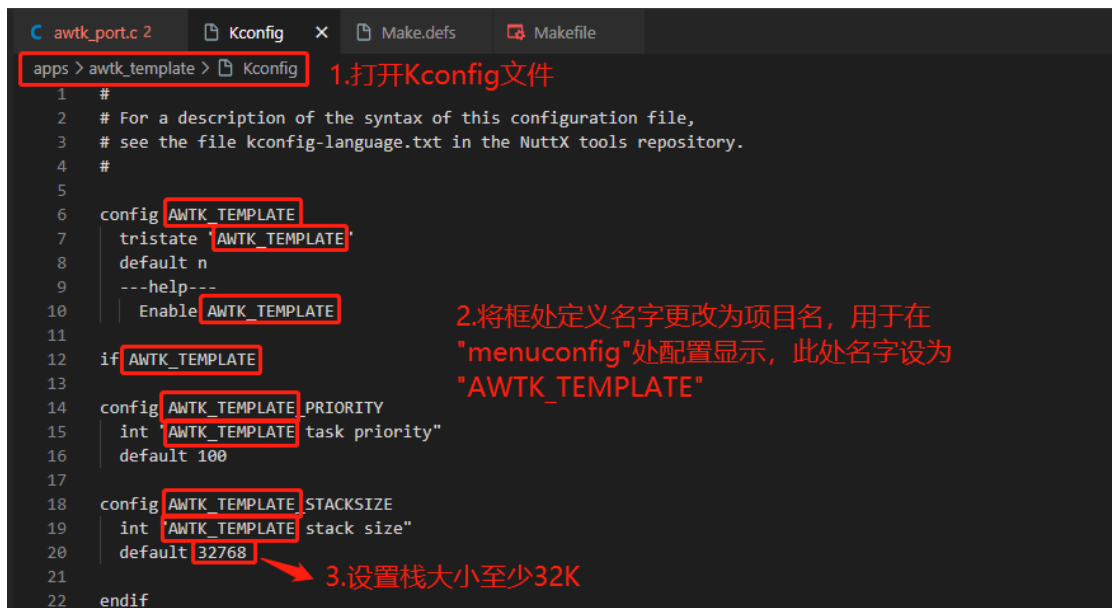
C awtk_port.c 2 | Kconfig × | Make.defs | Makefile

apps > awtk_template > Kconfig

1.打开Kconfig文件

1 #
2 # For a description of the syntax of this configuration file,
3 # see the file kconfig-language.txt in the NuttX tools repository.
4 #
5
6 config AWTK_TEMPLATE
7 tristate "AWTK_TEMPLATE"
8 default n
9 ---help---
10 Enable AWTK_TEMPLATE
11
12 if AWTK_TEMPLATE
13
14 config AWTK_TEMPLATE_PRIORITY
15 int "AWTK_TEMPLATE task priority"
16 default 100
17
18 config AWTK_TEMPLATE_STACKSIZE
19 int "AWTK_TEMPLATE stack size"
20 default 32768
21
22 endif

2.将框处定义名字更改为项目名，用于在"menuconfig"处配置显示，此处名字设为"AWTK_TEMPLATE"

3.设置栈大小至少32K